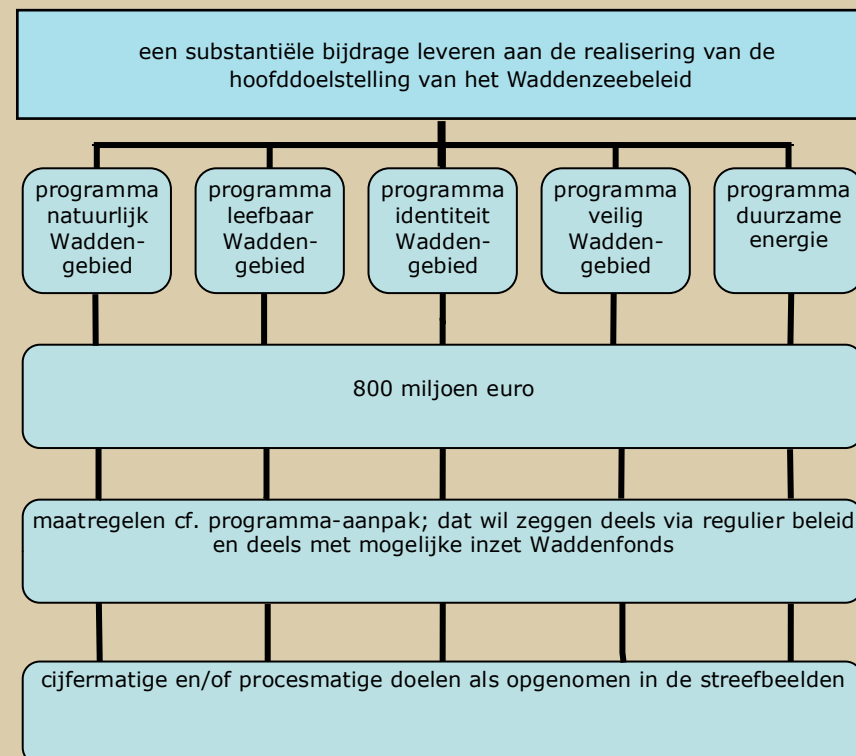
een substantiële bijdrage leveren aan de realisering van de hoofddoelstelling van het Waddenzeebeleid

programma natuurlijk Waddengebied

programma leefbaar Waddengebied

programma identiteit Waddengebied

programma veilig Waddengebied

programma duurzame energie

800 miljoen euro

maatregelen cf. programma-aanpak; dat wil zeggen deels via regulier beleid en deels met mogelijke inzet Waddenfonds

cijfermatige en/of procesmatige doelen als opgenomen in de streefbeelden